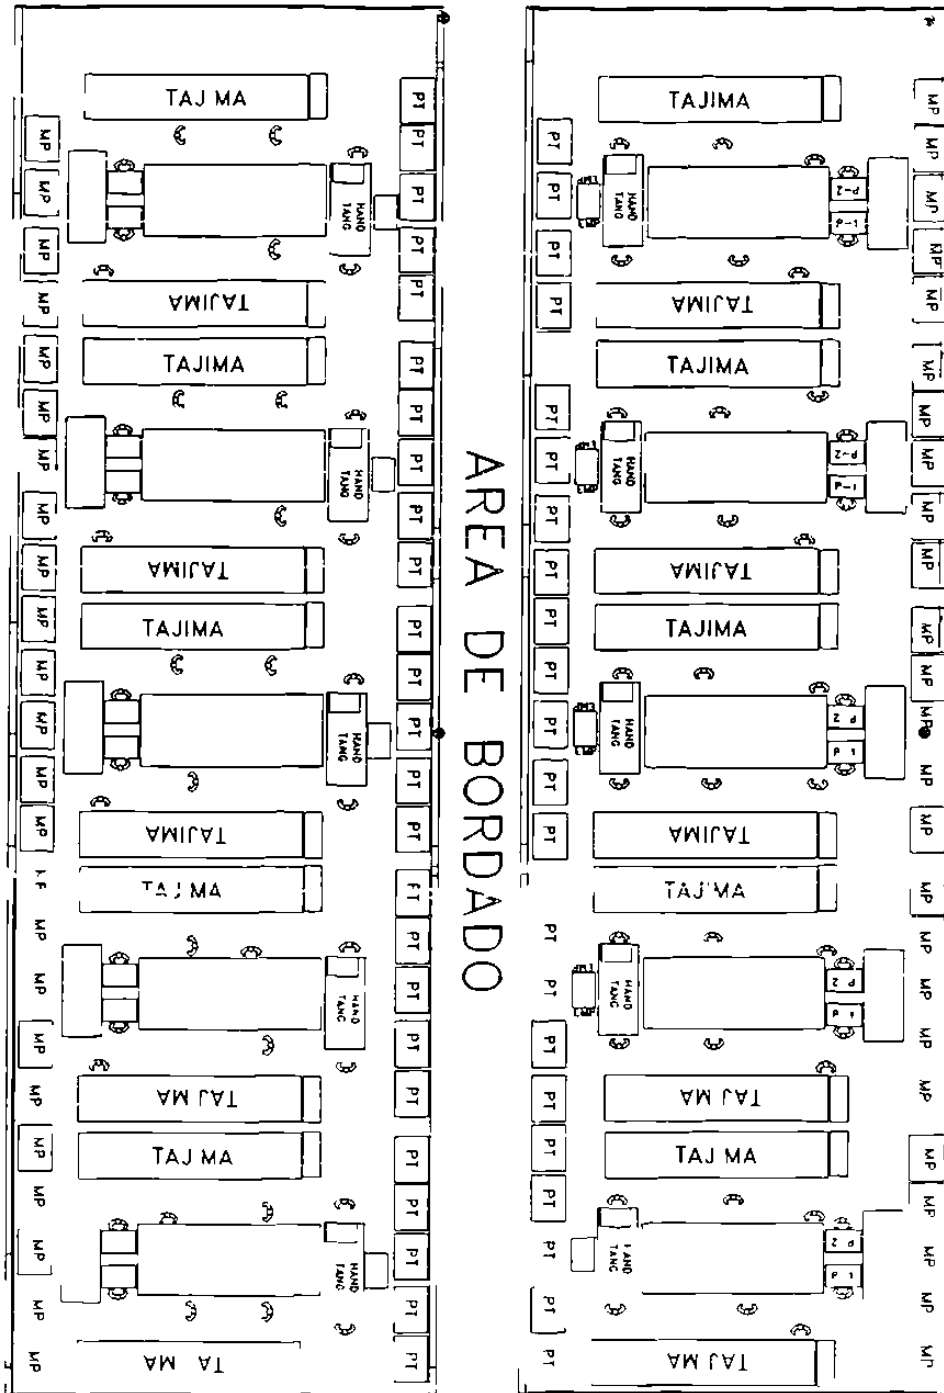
AREA DE BORDADO

TAJ MA
AMIJAT
TAJIMA
AMIJAT
TAJIMA
AMIJAT
TAJ MA
AM JAT
TAJ MA
AM AT

HAND TANG
HAND TANG
HAND TANG
HAND TANG
HAND TANG

PT PT PT PT PT PT PT PT PT PT PT PT PT PT PT PT PT PT PT PT PT PT PT PT

MP MP MP MP MP MP MP MP MP MP MP MP MP MP MP MP MP MP MP MP

TAJIMA
AMIJAT
TAJIMA
AMIJAT
TAJIMA
AMIJAT
TAJ'MA
AM JAT
TAJ MA
AM JAT

HAND TANG
HAND TANG
HAND TANG
HAND TANG
HAND TANG

P-2 P-1
P-2 P-1
P 2 P 1
P 2 P 1
P 2 P 1

PT PT PT PT PT PT PT PT PT PT PT PT PT PT PT PT PT PT PT PT PT

MP MP MP MP MP MP MP MP MP MP MP MP MP MP MP MP MP MP MP MP